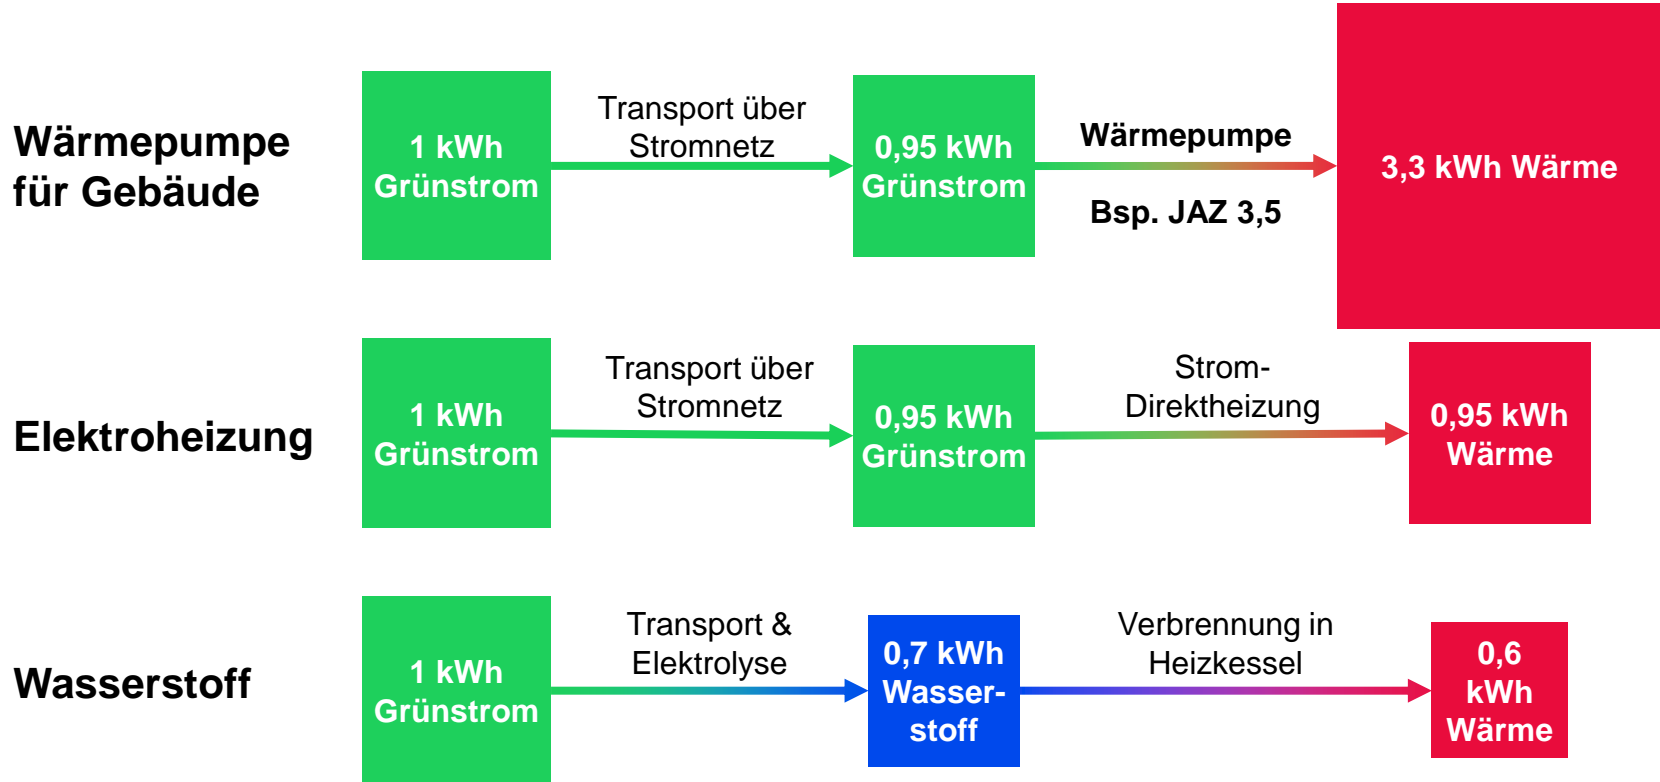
Wärmepumpe für Gebäude

1 kWh Grünstrom

Transport über Stromnetz

0,95 kWh Grünstrom

Wärmepumpe

Bsp. JAZ 3,5

3,3 kWh Wärme

Elektroheizung

1 kWh Grünstrom

Transport über Stromnetz

0,95 kWh Grünstrom

Strom-Direktheizung

0,95 kWh Wärme

Wasserstoff

1 kWh Grünstrom

Transport & Elektrolyse

0,7 kWh Wasserstoff

Verbrennung in Heizkessel

0,6 kWh Wärme